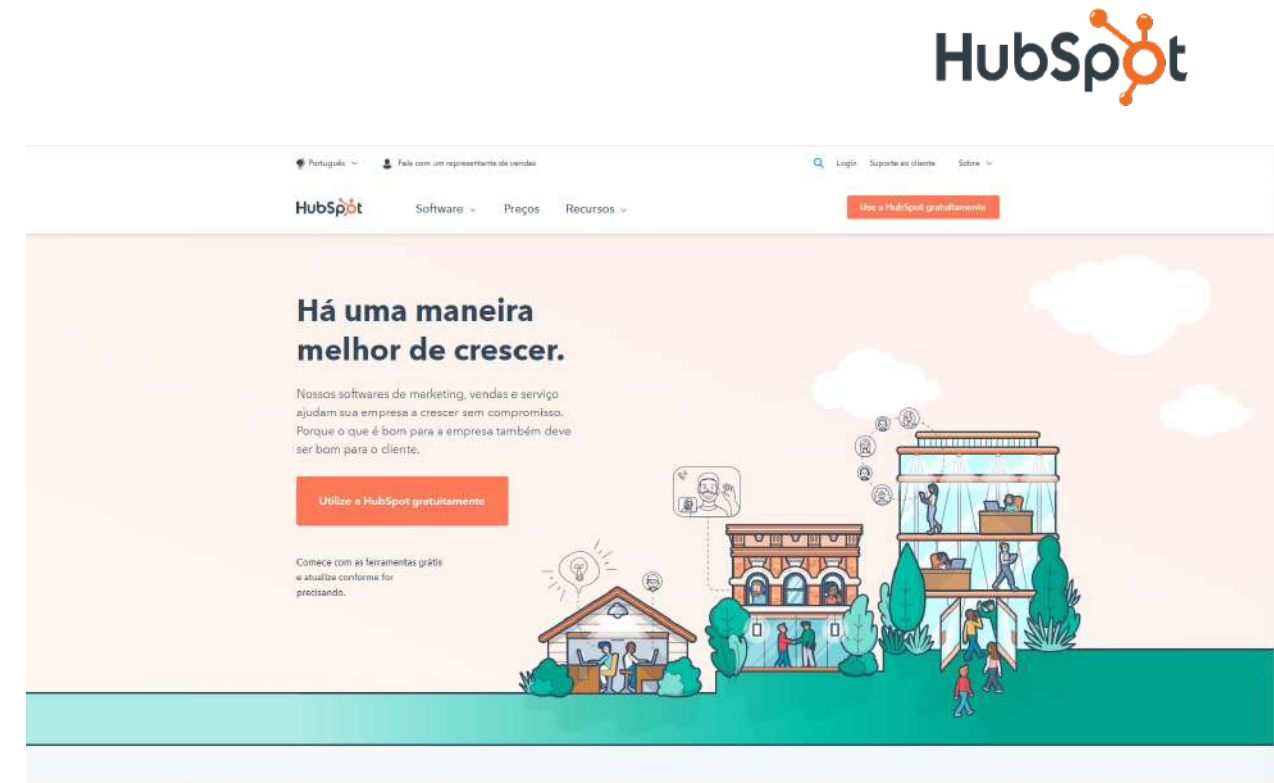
HubSpot

Português
Fale com um representante de vendas
Login
Suporte ao cliente
Sobre

HubSpot
Software
Preços
Recursos
Use a HubSpot gratuitamente

Há uma maneira melhor de crescer.

Nossos softwares de marketing, vendas e serviço ajudam sua empresa a crescer sem compromisso. Porque o que é bom para a empresa também deve ser bom para o cliente.

Utilize a HubSpot gratuitamente

Comece com as ferramentas grátis e atualize conforme for precisando.